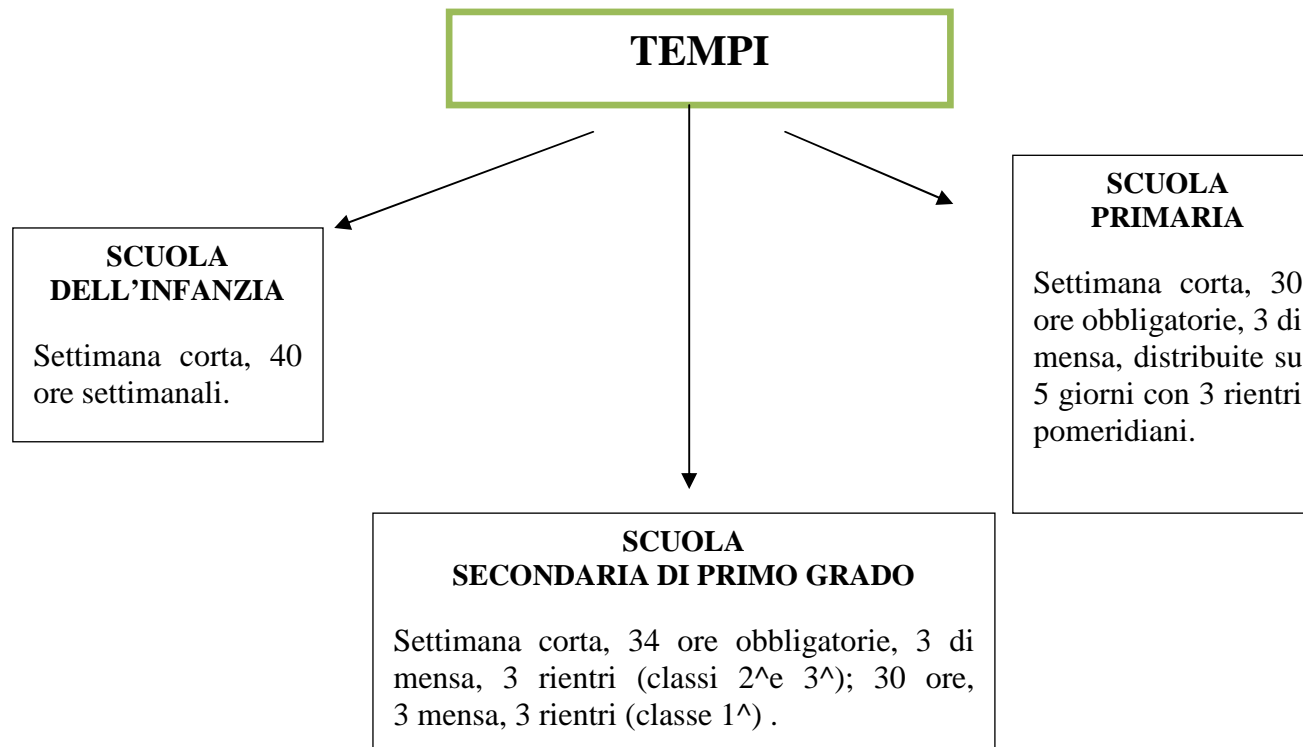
TEMPI

SCUOLA DELL’INFANZIA

Settimana corta, 40 ore settimanali.

SCUOLA PRIMARIA

Settimana corta, 30 ore obbligatorie, 3 di mensa, distribuite su 5 giorni con 3 rientri pomeridiani.

SCUOLA SECONDARIA DI PRIMO GRADO

Settimana corta, 34 ore obbligatorie, 3 di mensa, 3 rientri (classi 2^e 3^); 30 ore, 3 mensa, 3 rientri (classe 1^) .